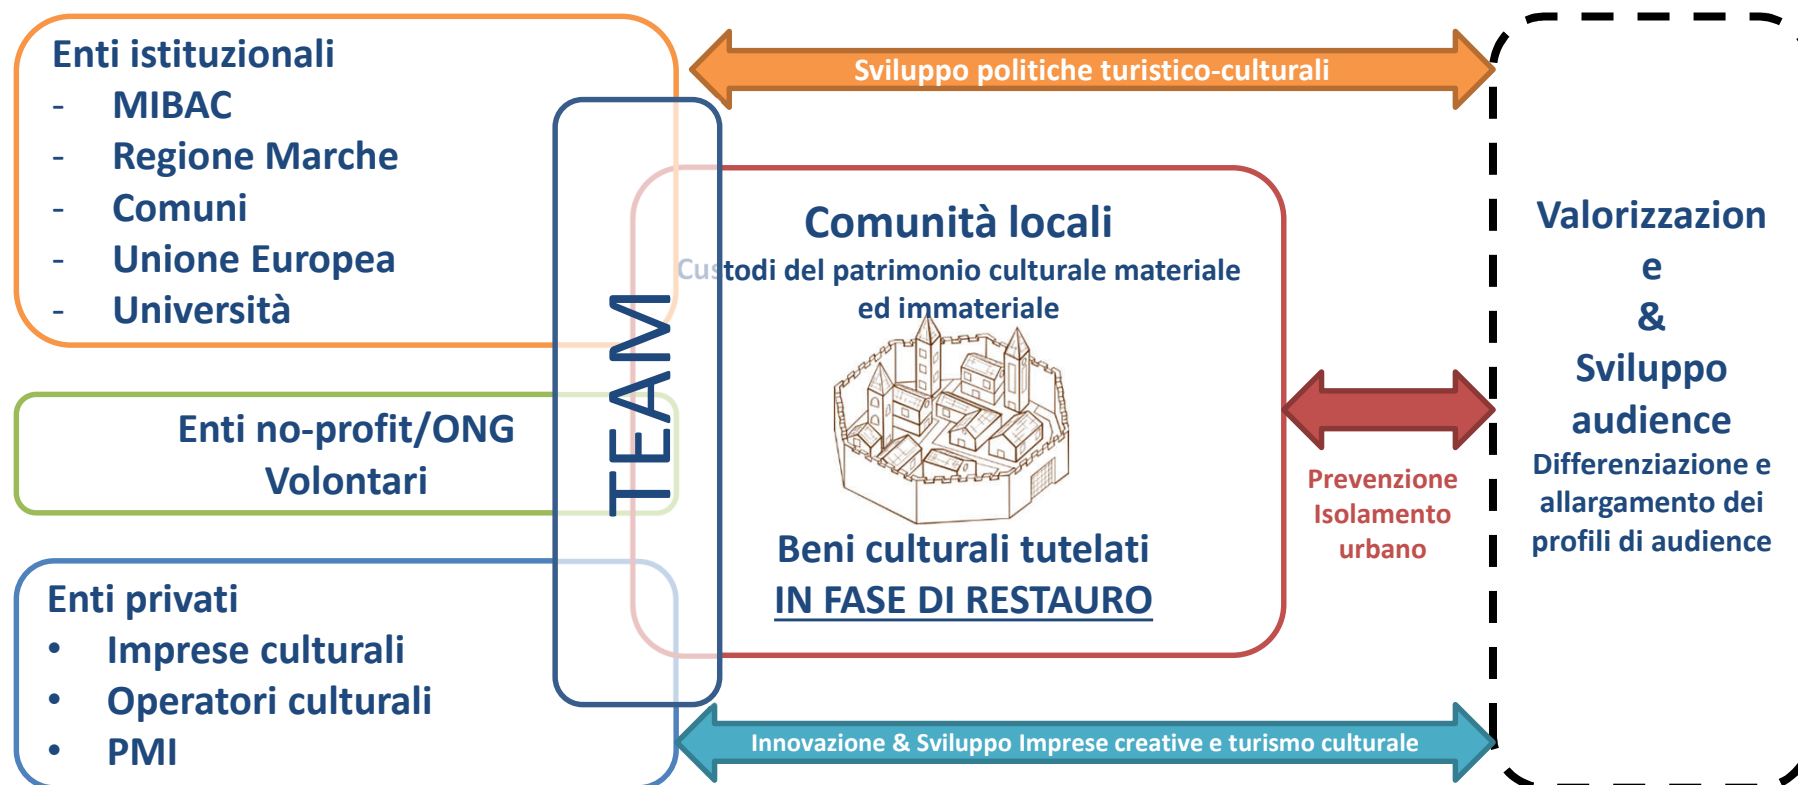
Enti istituzionali
- MIBAC
- Regione Marche
- Comuni
- Unione Europea
- Università

Enti no-profit/ONG
Volontari

Enti privati
• Imprese culturali
• Operatori culturali
• PMI

TEAM

Sviluppo politiche turistico-culturali

Comunità locali
Custodi del patrimonio culturale materiale ed immateriale

Beni culturali tutelati
IN FASE DI RESTAURO

Prevenzione Isolamento urbano

Valorizzazion
e
&
Sviluppo
audience
Differenziazione e allargamento dei profili di audience

Innovazione & Sviluppo Imprese creative e turismo culturale